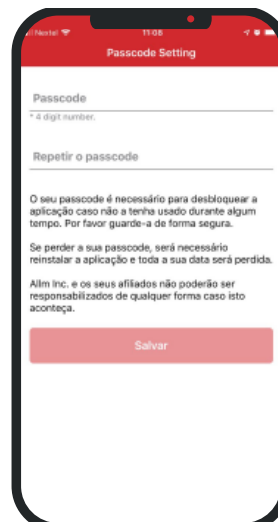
Nextel 11:08

Passcode Setting

Passcode

* 4 digit number.

Repetir o passcode

O seu passcode é necessário para desbloquear a aplicação caso não a tenha usado durante algum tempo. Por favor guarde-a de forma segura.

Se perder a sua passcode, será necessário reinstalar a aplicação e toda a sua data será perdida.

Allm Inc. e os seus afiliados não poderão ser responsabilizados de qualquer forma caso isto aconteça.

Salvar